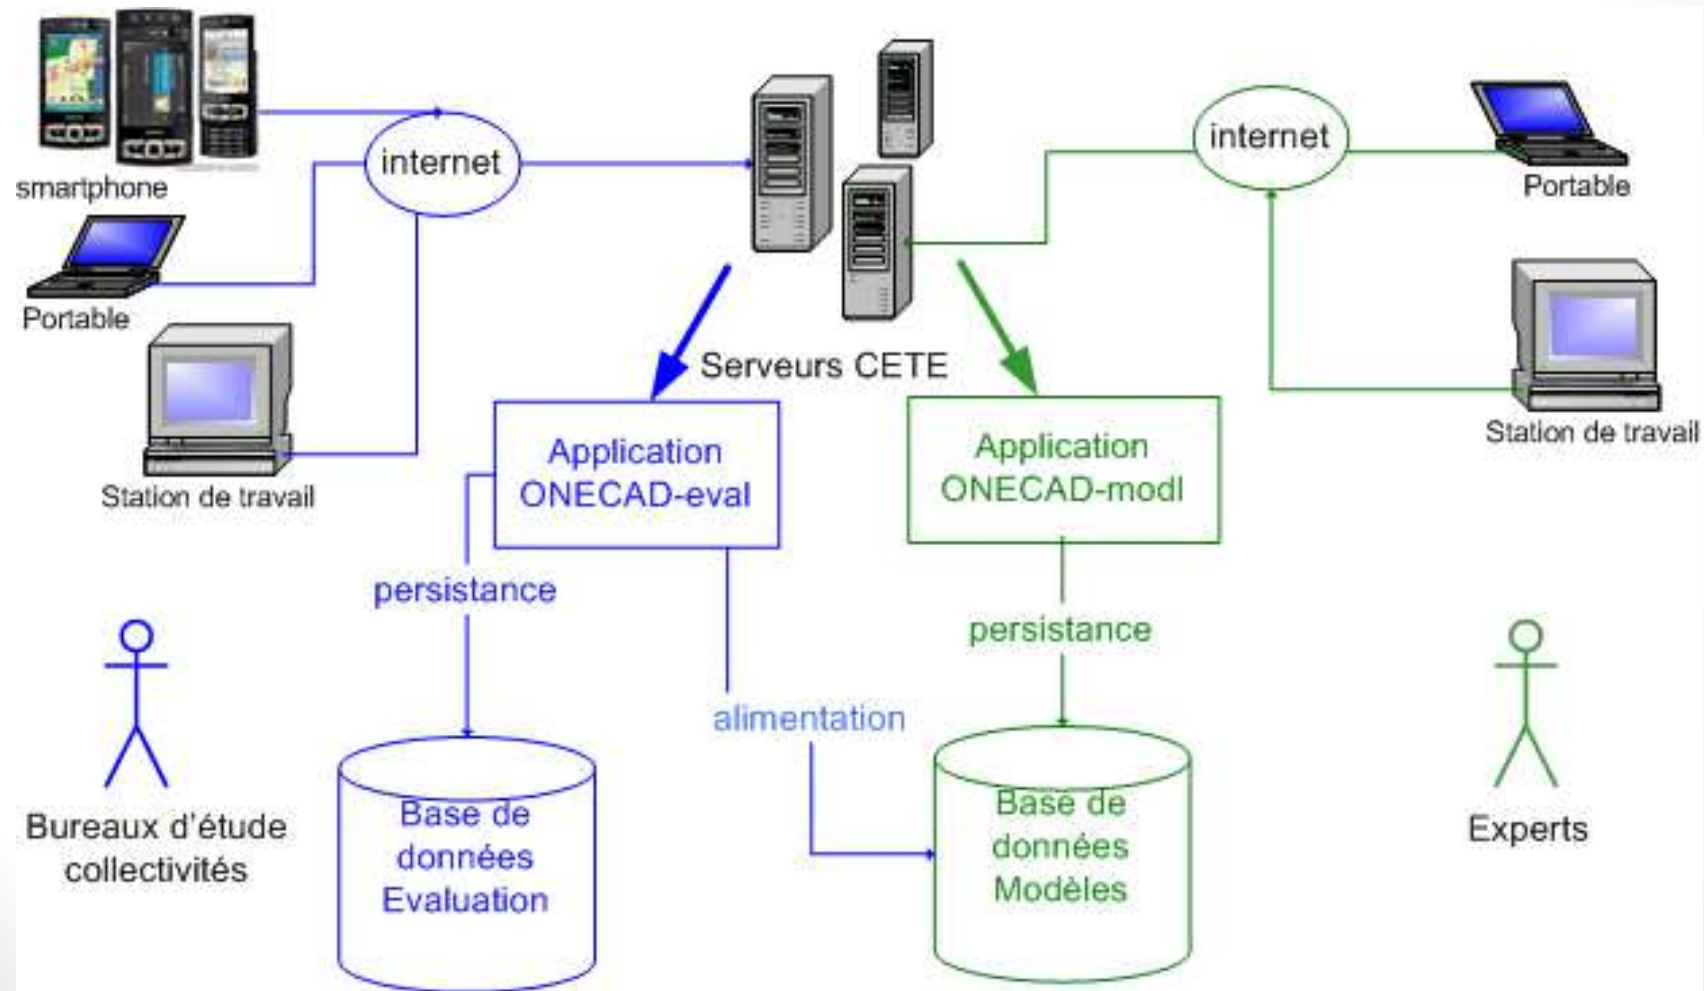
smartphone

internet

Portable

Station de travail

Serveurs CETE

internet

Portable

Station de travail

Application ONECAD-eval

Application ONECAD-modl

persistance

persistance

alimentation

Bureaux d'étude collectivités

Base de données Evaluation

Base de données Modèles

Experts